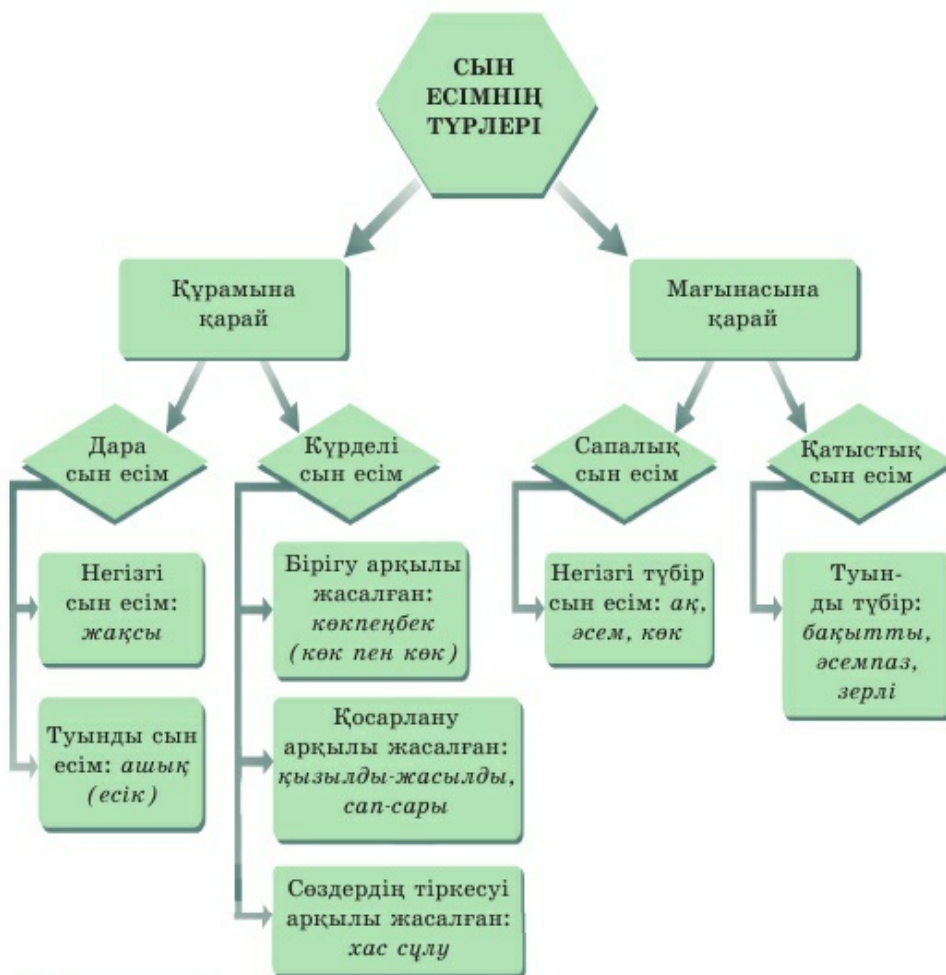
СЫН ЕСІМНІҢ ТҮРЛЕРІ

Құрамына қарай

Мағынасына қарай

Дара сын есім

Күрделі сын есім

Сапалық сын есім

Қатыстық сын есім

Негізгі сын есім: *жақсы*

Туынды сын есім: *ашық (есік)*

Бірігу арқылы жасалған: *көкпеңбек (көк пен көк)*

Қосарлану арқылы жасалған: *қызылды-жасылды, сап-сары*

Сөздердің тіркесуі арқылы жасалған: *хас сұлу*

Негізгі түбір сын есім: *ақ, әсем, көк*

Туынды түбір: *бақытты, әсемпаз, зерлі*